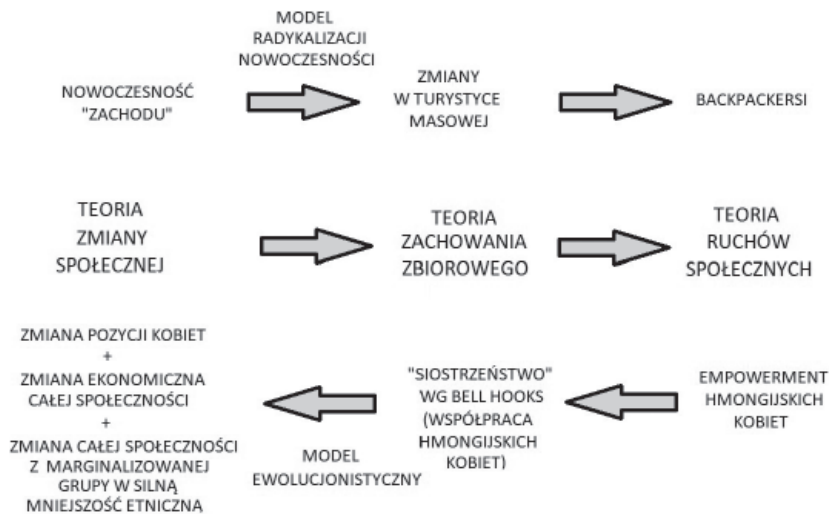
MODEL RADYKALIZACJI NOWOCZESNOŚCI

NOWOCZESNOŚĆ "ZACHODU"

ZMIANY W TURYSTYCE MASOWEJ

BACKPACKERSI

TEORIA ZMIANY SPOŁECZNEJ

TEORIA ZACHOWANIA ZBIOROWEGO

TEORIA RUCHÓW SPOŁECZNYCH

ZMIANA POZYCJI KOBIET
+
ZMIANA EKONOMICZNA CAŁEJ SPOŁECZNOŚCI
+
ZMIANA CAŁEJ SPOŁECZNOŚCI Z MARGINALIZOWANEJ GRUPY W SILNĄ MNIEJSZOŚĆ ETNICZNĄ

"SIOSTRZEŃSTWO" WG BELL HOOKS (WSPÓŁPRACA HMONGIJSKICH KOBIET)

EMPOWERMENT HMONGIJSKICH KOBIET

MODEL EWOLUCJONISTYCZNY